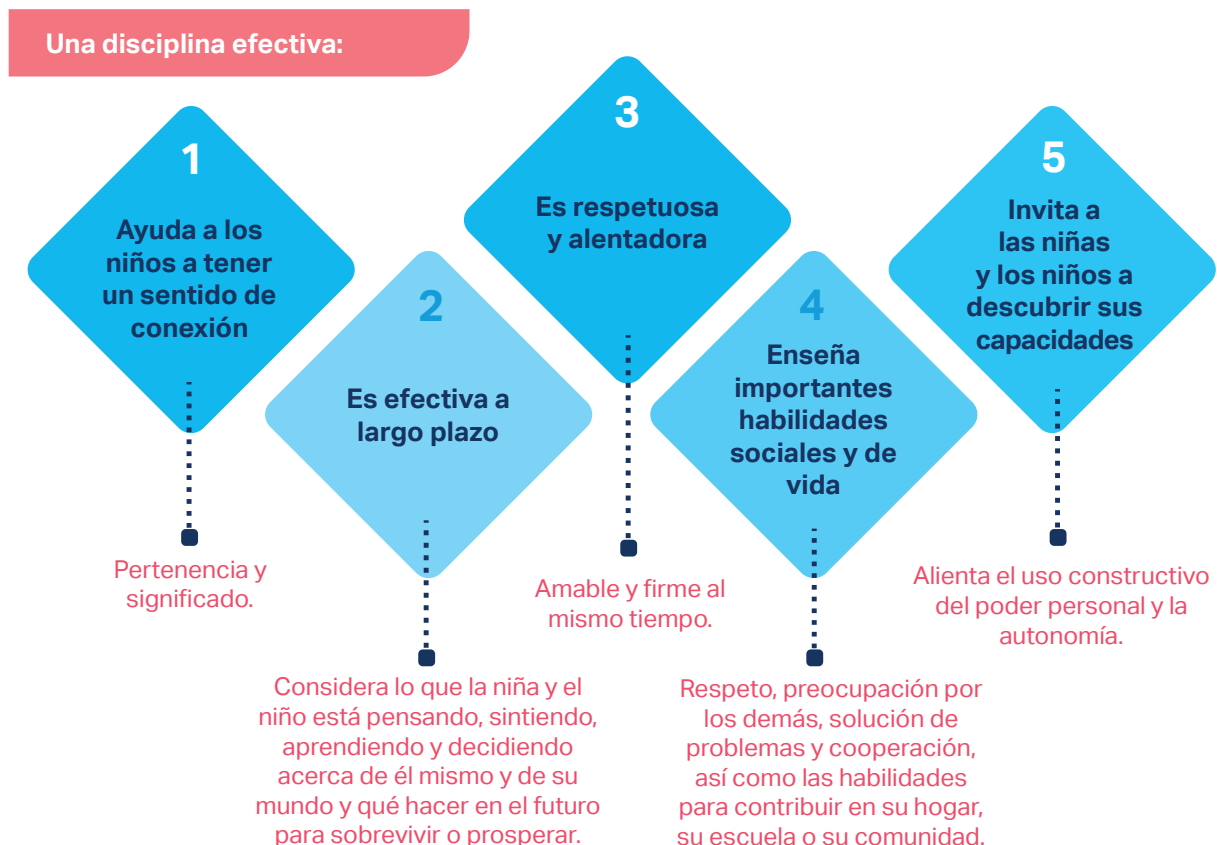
Una disciplina efectiva:

1
Ayuda a los niños a tener un sentido de conexión

Pertenencia y significado.

2
Es efectiva a largo plazo

Considera lo que la niña y el niño está pensando, sintiendo, aprendiendo y decidiendo acerca de él mismo y de su mundo y qué hacer en el futuro para sobrevivir o prosperar.

3
Es respetuosa y alentadora

Amable y firme al mismo tiempo.

4
Enseña importantes habilidades sociales y de vida

Respeto, preocupación por los demás, solución de problemas y cooperación, así como las habilidades para contribuir en su hogar, su escuela o su comunidad.

5
Invita a las niñas y los niños a descubrir sus capacidades

Alienta el uso constructivo del poder personal y la autonomía.